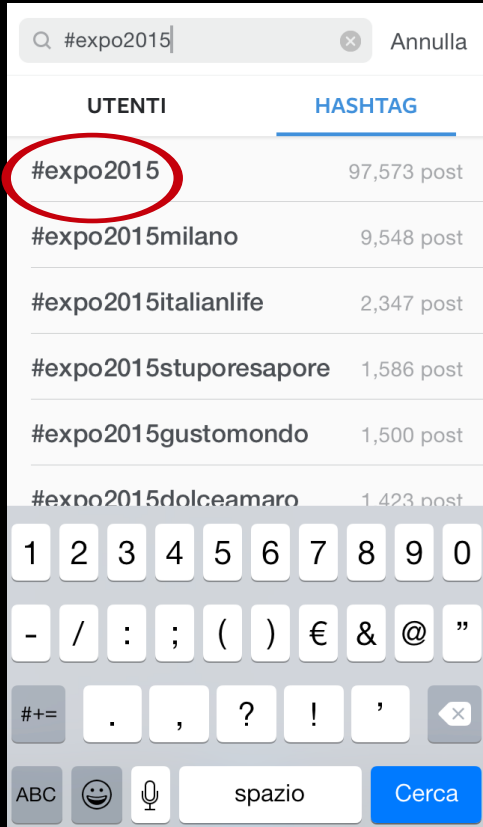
#expo2015 Annulla

UTENTI HASHTAG

#expo2015 97,573 post

#expo2015milano 9,548 post

#expo2015italianlife 2,347 post

#expo2015stuporesapore 1,586 post

#expo2015gustomondo 1,500 post

#expo2015dolceamaro 1,423 post

1 2 3 4 5 6 7 8 9 0

- / : ; ( ) € & @ ”

#+= . , ? ! ’

ABC spazio Cerca